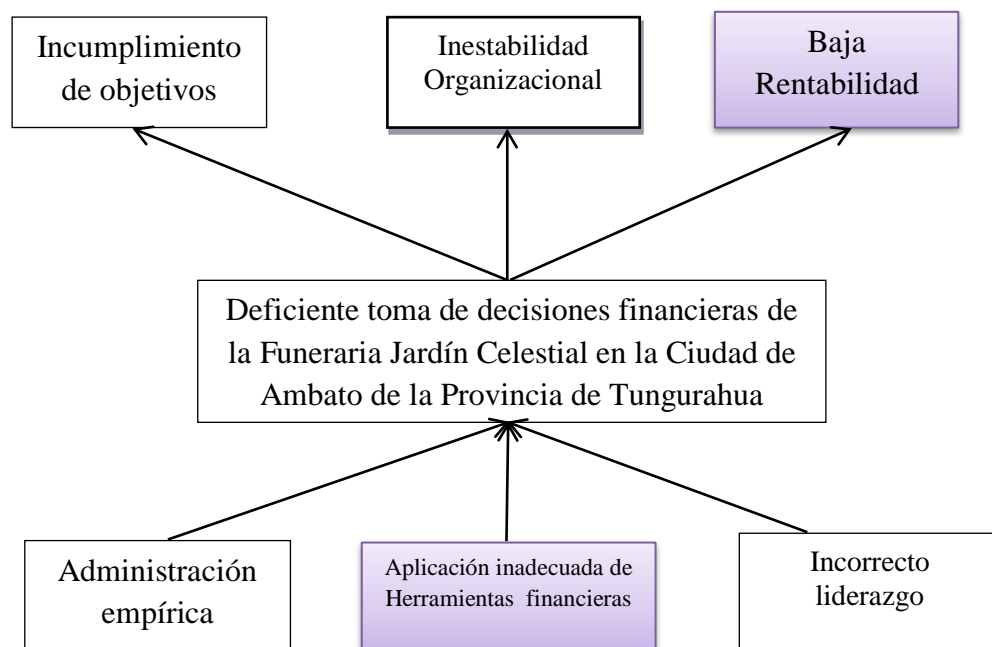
Incumplimiento de objetivos

Inestabilidad Organizacional

Baja Rentabilidad

Deficiente toma de decisiones financieras de la Funeraria Jardín Celestial en la Ciudad de Ambato de la Provincia de Tungurahua

Administración empírica

Aplicación inadecuada de Herramientas financieras

Incorrecto liderazgo